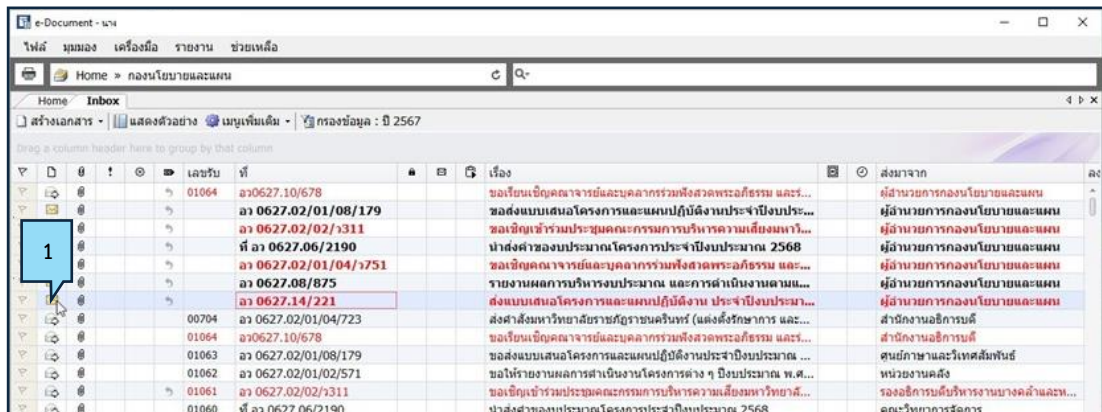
e-Document - นาง

ไฟล์ มุมมอง เครื่องมือ รายงาน ช่วยเหลือ

Home » กองนโยบายและแผน

Home Inbox

สร้างเอกสาร | แสดงตัวอย่าง | เมนูเพิ่มเติม | กรองข้อมูล : ปี 2567

Drag a column header here to group by that column

| เลขรับ | ที่ | เรื่อง | ส่งมาจาก |
|---|---|---|---|
| 01064 | อว0627.10/678 | ขอเรียนเชิญคณาจารย์และบุคลากรร่วมฟังสวดพระอภิธรรม และร... | ผู้อำนวยการกองนโยบายและแผน |
| | อว 0627.02/01/08/179 | ขอส่งแบบเสนอโครงการและแผนปฏิบัติงานประจำปีงบประ... | ผู้อำนวยการกองนโยบายและแผน |
| | อว 0627.02/02/ว311 | ขอเชิญเข้าร่วมประชุมคณะกรรมการบริหารความเสี่ยงมหาวิ... | ผู้อำนวยการกองนโยบายและแผน |
| | ที่ อว 0627.06/2190 | นำส่งคำของบประมาณโครงการประจำปีงบประมาณ 2568 | ผู้อำนวยการกองนโยบายและแผน |
| | อว 0627.02/01/04/ว751 | ขอเชิญคณาจารย์และบุคลากรร่วมฟังสวดพระอภิธรรม และ... | ผู้อำนวยการกองนโยบายและแผน |
| | อว 0627.08/875 | รายงานผลการบริหารงบประมาณ และการดำเนินงานตามแ... | ผู้อำนวยการกองนโยบายและแผน |
| | อว 0627.14/221 | ส่งแบบเสนอโครงการและแผนปฏิบัติงาน ประจำปีงบประมา... | ผู้อำนวยการกองนโยบายและแผน |
| 00704 | อว 0627.02/01/04/723 | ส่งคำสั่งมหาวิทยาลัยราชภัฏราชนครินทร์ (แต่งตั้งรักษาการ และ... | สำนักงานอธิการบดี |
| 01064 | อว0627.10/678 | ขอเรียนเชิญคณาจารย์และบุคลากรร่วมฟังสวดพระอภิธรรม และร... | สำนักงานอธิการบดี |
| 01063 | อว 0627.02/01/08/179 | ขอส่งแบบเสนอโครงการและแผนปฏิบัติงานประจำปีงบประมาณ ... | ศูนย์ภาษาและวิเทศสัมพันธ์ |
| 01062 | อว 0627.02/01/02/571 | ขอให้รายงานผลการดำเนินงานโครงการต่าง ๆ ปีงบประมาณ พ.ศ.... | หน่วยงานคลัง |
| 01061 | อว 0627.02/02/ว311 | ขอเชิญเข้าร่วมประชุมคณะกรรมการบริหารความเสี่ยงมหาวิทยาลั... | รองอธิการบดีบริหารงานบางคล้าและห... |
| 01060 | ที่ อว 0627.06/2190 | นำส่งคำของบประมาณโครงการประจำปีงบประมาณ 2568 | คณะวิทยาการจัดการ |

1